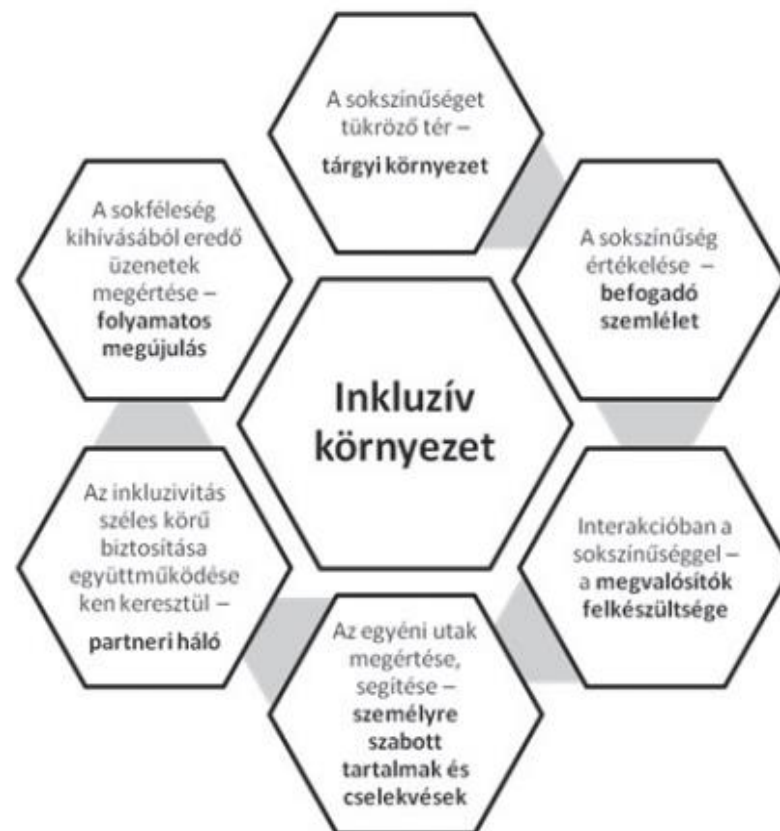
A sokszínűséget tükröző tér – tárgyi környezet

A sokszínűség értékelése – befogadó szemlélet

Interakcióban a sokszínűséggel – a megvalósítók felkészültsége

Az egyéni utak megértése, segítése – személyre szabott tartalmak és cselekvések

Az inkluzivitás széles körű biztosítása együttműködése ken keresztül – partneri háló

A sokféleség kihívásából eredő üzenetek megértése – folyamatos megújulás

Inkluzív környezet